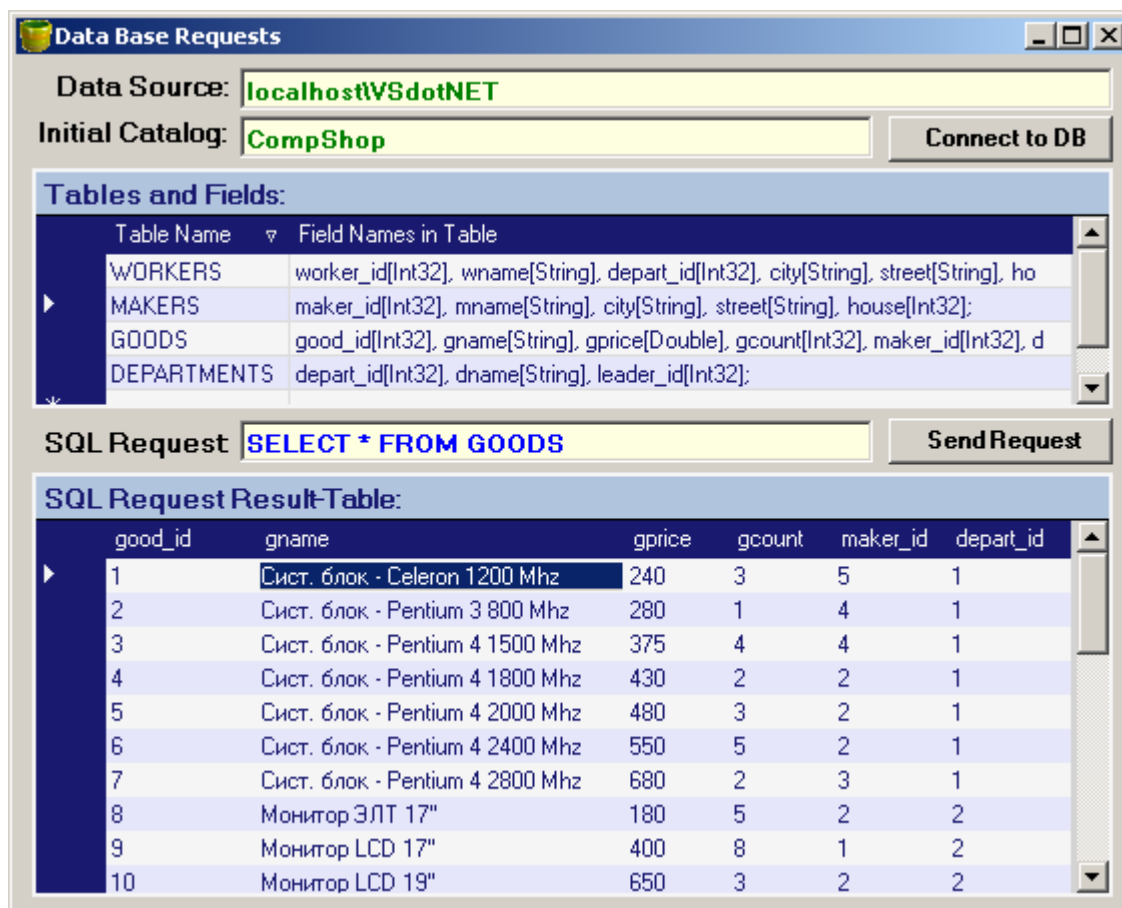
Data Base Requests

Data Source: localhost\VSdotNET

Initial Catalog: CompShop

Connect to DB

Tables and Fields:

| Table Name | Field Names in Table |
|---|---|
| WORKERS | worker_id[Int32], wname[String], depart_id[Int32], city[String], street[String], ho |
| MAKERS | maker_id[Int32], mname[String], city[String], street[String], house[Int32]; |
| GOODS | good_id[Int32], gname[String], gprice[Double], gcount[Int32], maker_id[Int32], d |
| DEPARTMENTS | depart_id[Int32], dname[String], leader_id[Int32]; |

SQL Request SELECT * FROM GOODS

Send Request

SQL Request Result-Table:

| good_id | gname | gprice | gcount | maker_id | depart_id |
|---|---|---|---|---|---|
| 1 | Сист. блок - Celeron 1200 Mhz | 240 | 3 | 5 | 1 |
| 2 | Сист. блок - Pentium 3 800 Mhz | 280 | 1 | 4 | 1 |
| 3 | Сист. блок - Pentium 4 1500 Mhz | 375 | 4 | 4 | 1 |
| 4 | Сист. блок - Pentium 4 1800 Mhz | 430 | 2 | 2 | 1 |
| 5 | Сист. блок - Pentium 4 2000 Mhz | 480 | 3 | 2 | 1 |
| 6 | Сист. блок - Pentium 4 2400 Mhz | 550 | 5 | 2 | 1 |
| 7 | Сист. блок - Pentium 4 2800 Mhz | 680 | 2 | 3 | 1 |
| 8 | Монитор ЭЛТ 17" | 180 | 5 | 2 | 2 |
| 9 | Монитор LCD 17" | 400 | 8 | 1 | 2 |
| 10 | Монитор LCD 19" | 650 | 3 | 2 | 2 |